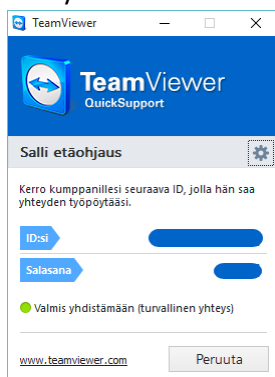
TeamViewer

TeamViewer
QuickSupport

Salli etäohjaus

Kerro kumppanillesi seuraava ID, jolla hän saa yhteyden työpöytääsi.

ID:si

Salasana

Valmis yhdistämään (turvallinen yhteys)

www.teamviewer.com

Peruuta